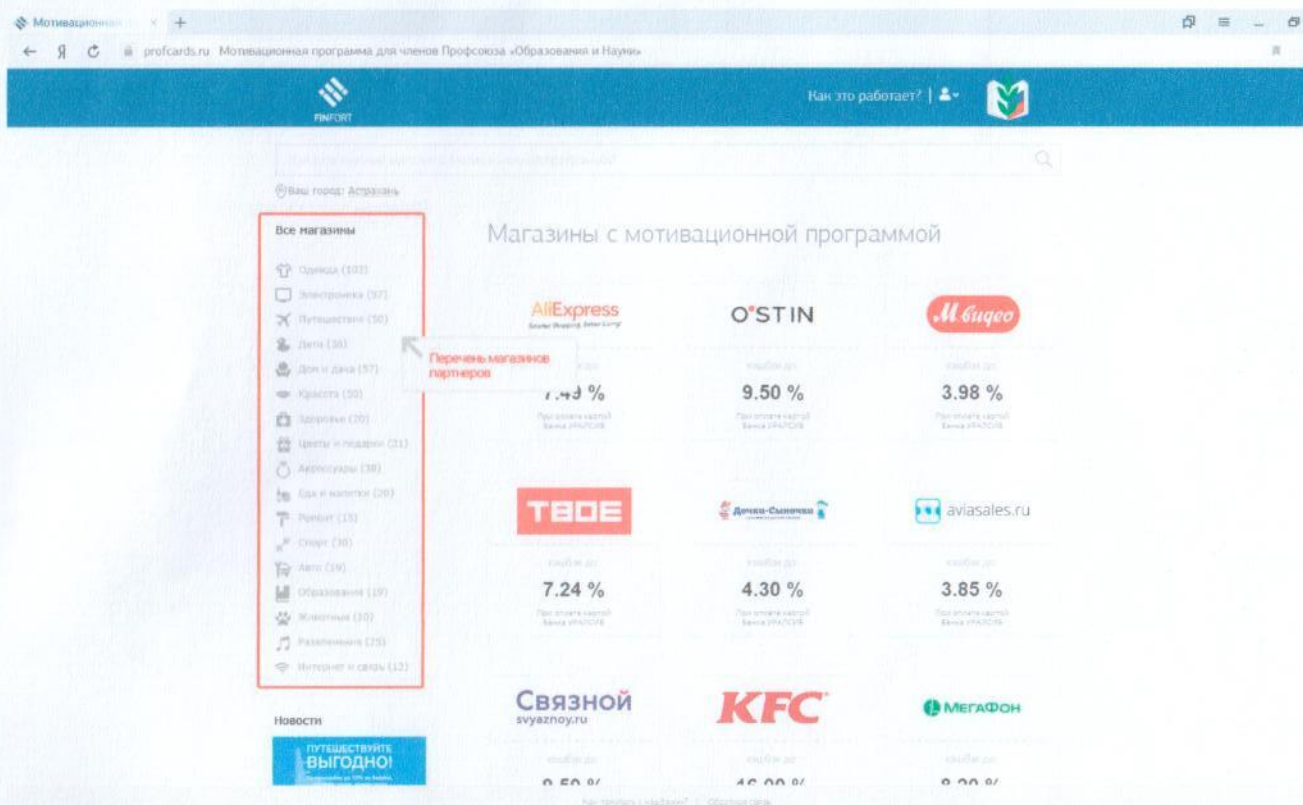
Мотивационн

profcards.ru Мотивационная программа для членов Профсоюза «Образования и Науки»

FINFORT

Как это работает?

Ваш город: Астрахань

Все магазины

Одежда (103)
Электроника (97)
Путешествия (50)
Дети (30)
Дом и дача (57)
Красота (50)
Здоровье (20)
Цветы и подарки (21)
Аксессуары (38)
Еда и напитки (20)
Ремонт (15)
Спорт (30)
Авто (19)
Образование (19)
Животные (10)
Развлечения (25)
Интернет и связь (12)

Перечень магазинов партнеров

Магазины с мотивационной программой

AliExpress

O'STIN

М.видео

кэшбэк до
7.49 %
При оплате картой Банка УРАЛСИБ

кэшбэк до
9.50 %
При оплате картой Банка УРАЛСИБ

кэшбэк до
3.98 %
При оплате картой Банка УРАЛСИБ

ТВОЕ

Дочки-Сыночки

aviasales.ru

кэшбэк до
7.24 %
При оплате картой Банка УРАЛСИБ

кэшбэк до
4.30 %
При оплате картой Банка УРАЛСИБ

кэшбэк до
3.85 %
При оплате картой Банка УРАЛСИБ

Новости

ПУТЕШЕСТВУЙТЕ ВЫГОДНО!

Связной svyaznoy.ru

KFC

МегаФон

кэшбэк до
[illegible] %

кэшбэк до
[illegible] %

кэшбэк до
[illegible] %

Как это работает | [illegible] | Обратная связь